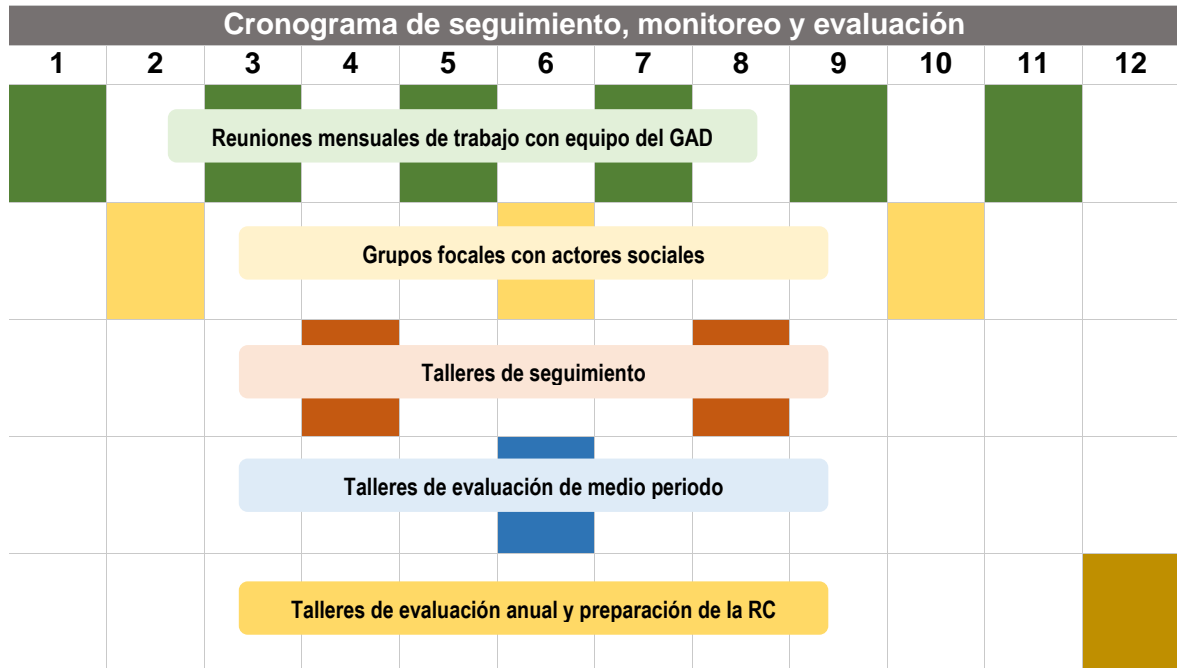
Cronograma de seguimiento, monitoreo y evaluación

| 1 | 2 | 3 | 4 | 5 | 6 | 7 | 8 | 9 | 10 | 11 | 12 |
|---|---|---|---|---|---|---|---|---|---|---|---|

Reuniones mensuales de trabajo con equipo del GAD

Grupos focales con actores sociales

Talleres de seguimiento

Talleres de evaluación de medio periodo

Talleres de evaluación anual y preparación de la RC